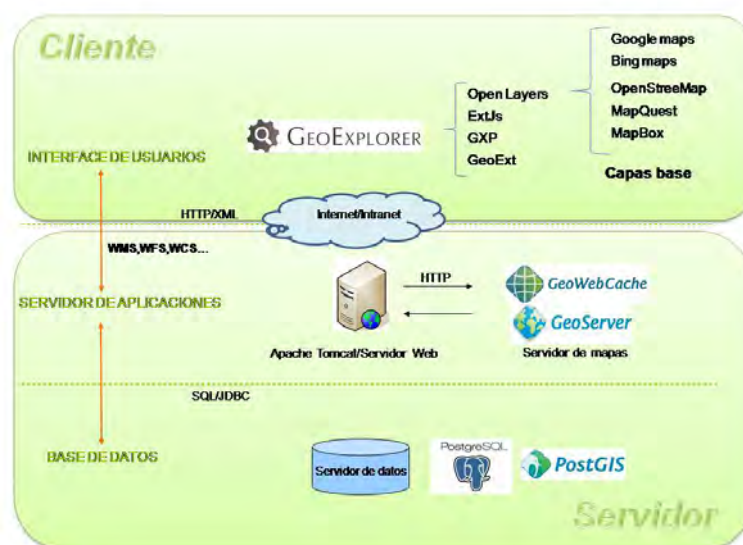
Cliente

GeoExplorer

Open Layers
ExtJs
GXP
GeoExt

Google maps
Bing maps
OpenStreeMap
MapQuest
MapBox

Capas base

INTERFACE DE USUARIOS

HTTP/XML

Internet/Intranet

WMS,WFS,WCS...

SERVIDOR DE APLICACIONES

HTTP

GeoWebCache

GeoServer

Apache Tomcat/Servidor Web

Servidor de mapas

SQL/JDBC

BASE DE DATOS

Servidor de datos

PostgreSQL

PostGIS

Servidor